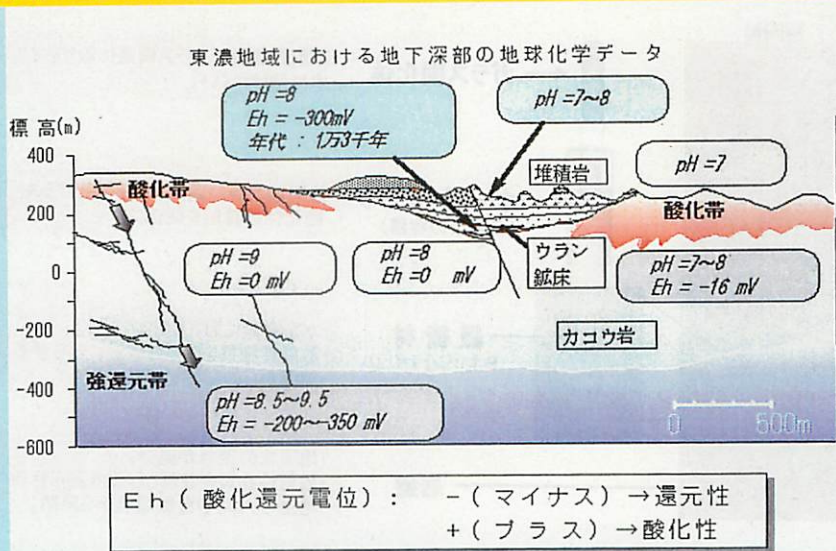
東濃地域における地下深部の地球化学データ

標高(m)

400
200
0
-200
-400
-600

pH =8
Eh = -300mV
年代：1万3千年

pH =7~8

堆積岩

pH =7

酸化帯

酸化帯

ウラン鉱床

pH =9
Eh =0 mV

pH =8
Eh =0 mV

pH =7~8
Eh = -16 mV

カコウ岩

強還元帯

pH =8.5~9.5
Eh = -200~-350 mV

0 500m

Eh（酸化還元電位）： −（マイナス）→還元性
+（プラス）→酸化性